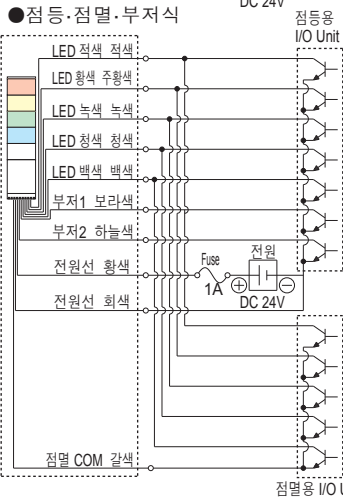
●점등·점멸·부저식

DC 24V

점등용
I/O Unit

LED 적색 적색
LED 황색 주황색
LED 녹색 녹색
LED 청색 청색
LED 백색 백색
부저1 보라색
부저2 하늘색
전원선 황색
전원선 회색
점멸 COM 갈색

Fuse
1A
전원
⊕ ⊖
DC 24V

점멸용 I/O U